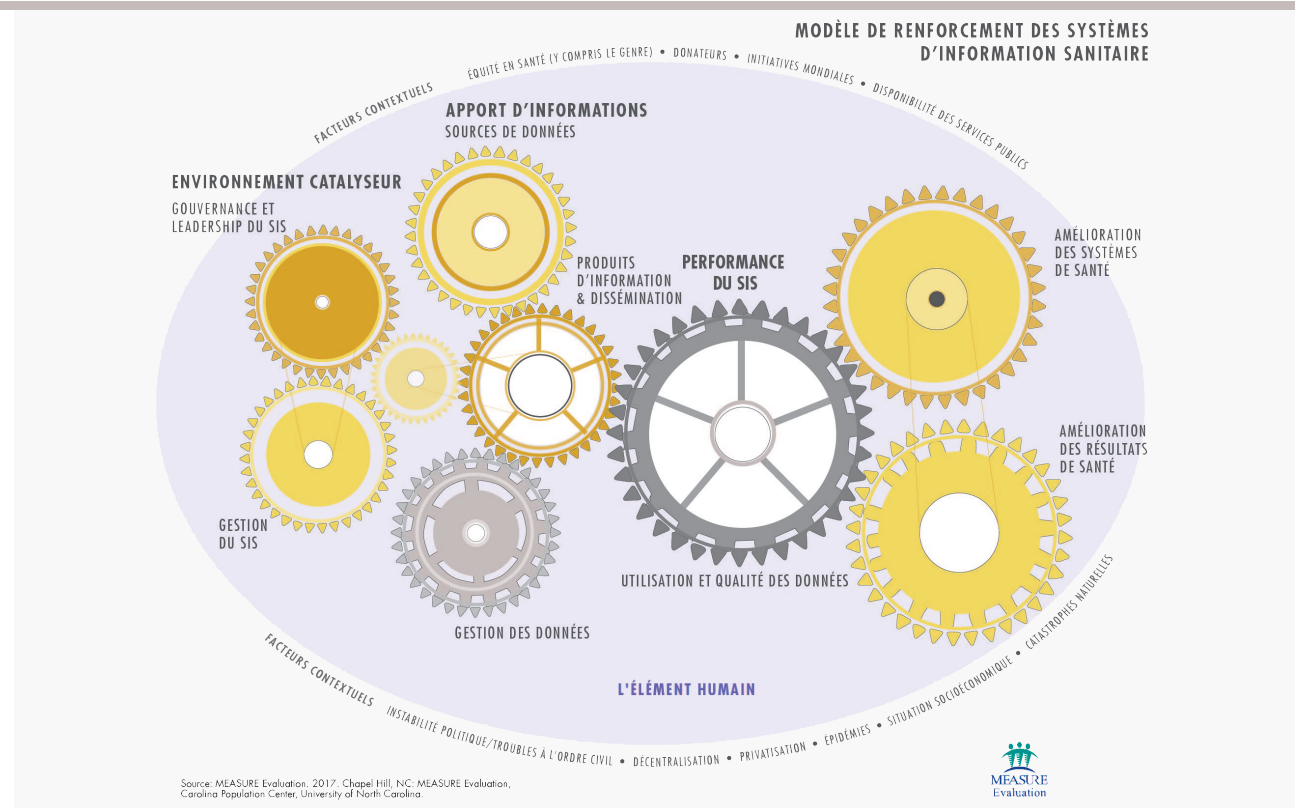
MODÈLE DE RENFORCEMENT DES SYSTÈMES D'INFORMATION SANITAIRE

FACTEURS CONTEXTUELS

ÉQUITÉ EN SANTÉ (Y COMPRIS LE GENRE) • DONATEURS • INITIATIVES MONDIALES • DISPONIBILITÉ DES SERVICES PUBLICS

APPORT D'INFORMATIONS
SOURCES DE DONNÉES

ENVIRONNEMENT CATALYSEUR
GOUVERNANCE ET LEADERSHIP DU SIS

PRODUITS D'INFORMATION & DISSÉMINATION

PERFORMANCE DU SIS

AMÉLIORATION DES SYSTÈMES DE SANTÉ

AMÉLIORATION DES RÉSULTATS DE SANTÉ

GESTION DU SIS

UTILISATION ET QUALITÉ DES DONNÉES

GESTION DES DONNÉES

FACTEURS CONTEXTUELS

L'ÉLÉMENT HUMAIN

INSTABILITÉ POLITIQUE/TROUBLES À L'ORDRE CIVIL • DÉCENTRALISATION • PRIVATISATION • ÉPIDÉMIES • SITUATION SOCIOÉCONOMIQUE • CATASTROPHES NATURELLES

Source: MEASURE Evaluation. 2017. Chapel Hill, NC: MEASURE Evaluation, Carolina Population Center, University of North Carolina.

MEASURE Evaluation